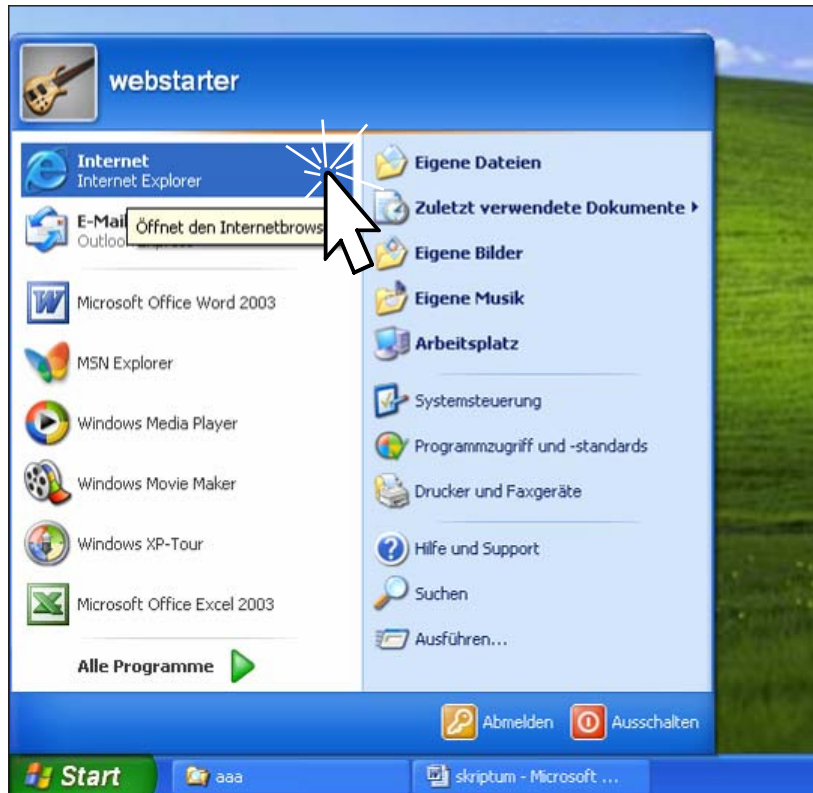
webstarter

Internet
Internet Explorer

E-Mai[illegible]
Outlook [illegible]

Öffnet den Internetbrows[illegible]

Microsoft Office Word 2003

MSN Explorer

Windows Media Player

Windows Movie Maker

Windows XP-Tour

Microsoft Office Excel 2003

Alle Programme

Eigene Dateien

Zuletzt verwendete Dokumente

Eigene Bilder

Eigene Musik

Arbeitsplatz

Systemsteuerung

Programmzugriff und -standards

Drucker und Faxgeräte

Hilfe und Support

Suchen

Ausführen...

Abmelden

Ausschalten

Start

aaa

skriptum - Microsoft ...